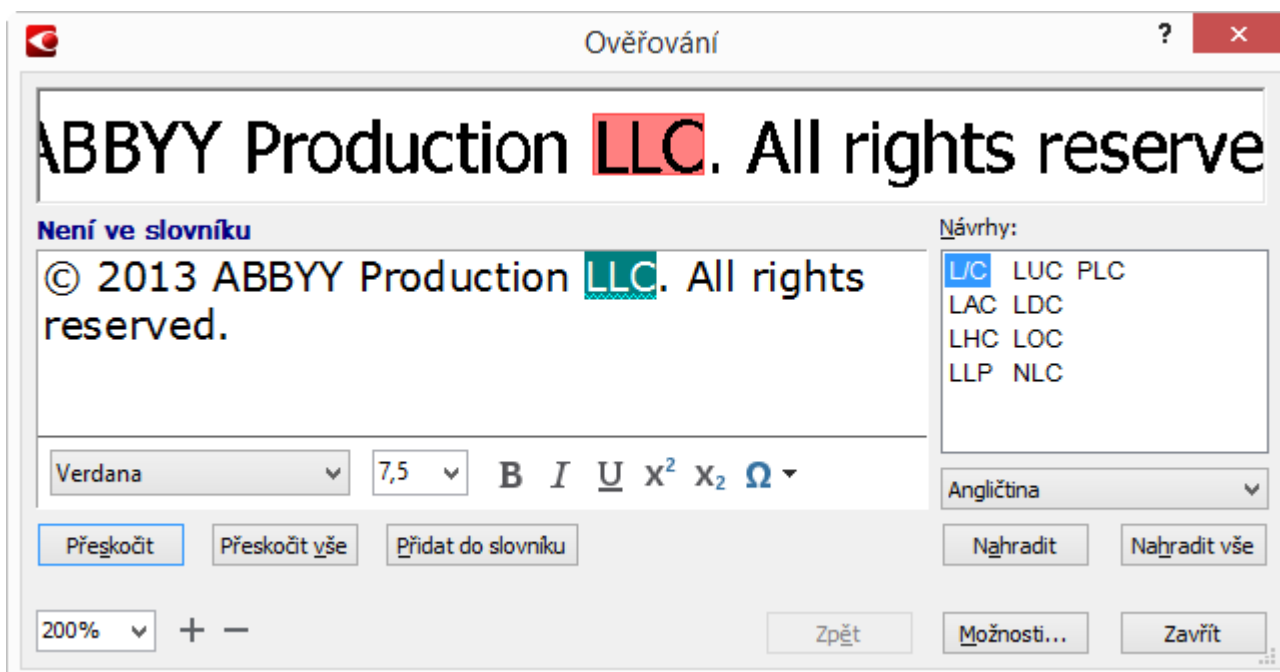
Ověřování

?

ABBYY Production LLC. All rights reserve

Není ve slovníku

© 2013 ABBYY Production LLC. All rights reserved.

Návrhy:

L/C LUC PLC
LAC LDC
LHC LOC
LLP NLC

Verdana

7,5

B I U $X^2$ $X_2$ Ω

Angličtina

Přeskočit

Přeskočit vše

Přidat do slovníku

Nahradit

Nahradit vše

200%

+ −

Zpět

Možnosti...

Zavřít